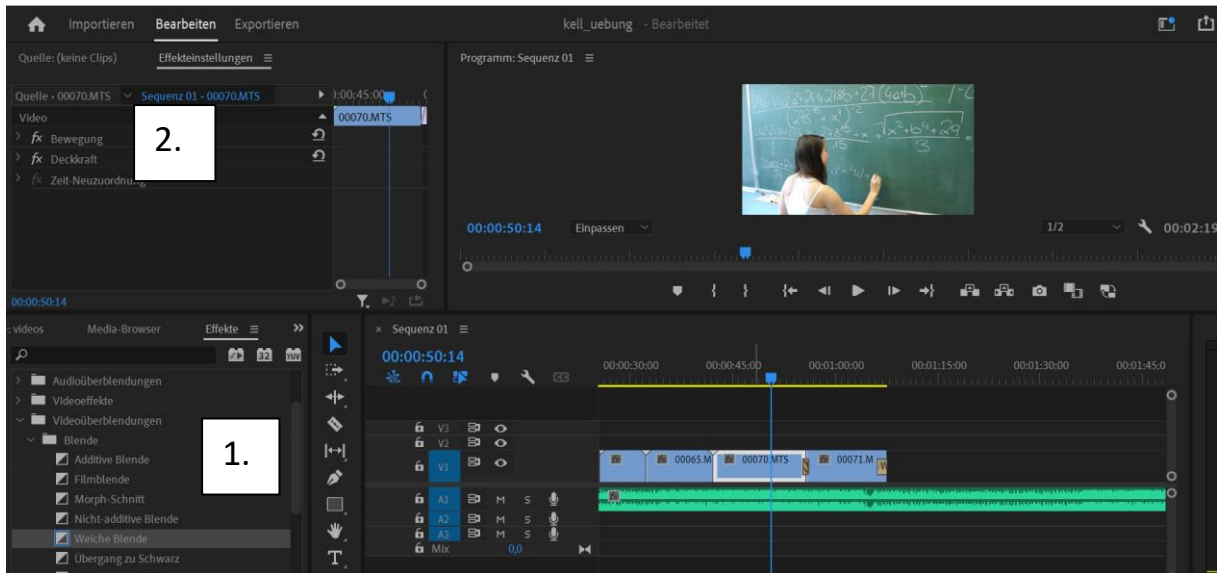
Importieren Bearbeiten Exportieren

kell_uebung - Bearbeitet

Quelle: (keine Clips) Effekteinstellungen ≡

Quelle • 00070.MTS Sequenz 01 • 00070.MTS

00:00:45:00

Video

00070.MTS

fx Bewegung

fx Deckkraft

fx Zeit-Neuzuordnung

2.

00:00:50:14

Programm: Sequenz 01 ≡

00:00:50:14 Einpassen

1/2

00:02:19

videos Media-Browser Effekte ≡

Audioüberblendungen

Videoeffekte

Videoüberblendungen

Blende

Additive Blende

Filmblende

Morph-Schnitt

Nicht-additive Blende

Weiche Blende

Übergang zu Schwarz

1.

× Sequenz 01 ≡

00:00:50:14

00:00:30:00 00:00:45:00 00:01:00:00 00:01:15:00 00:01:30:00 00:01:45:0

V3

V2

V1

00065.M 00070.MTS 00071.M

A1 M S

A2 M S

A3 M S

Mix 0,0